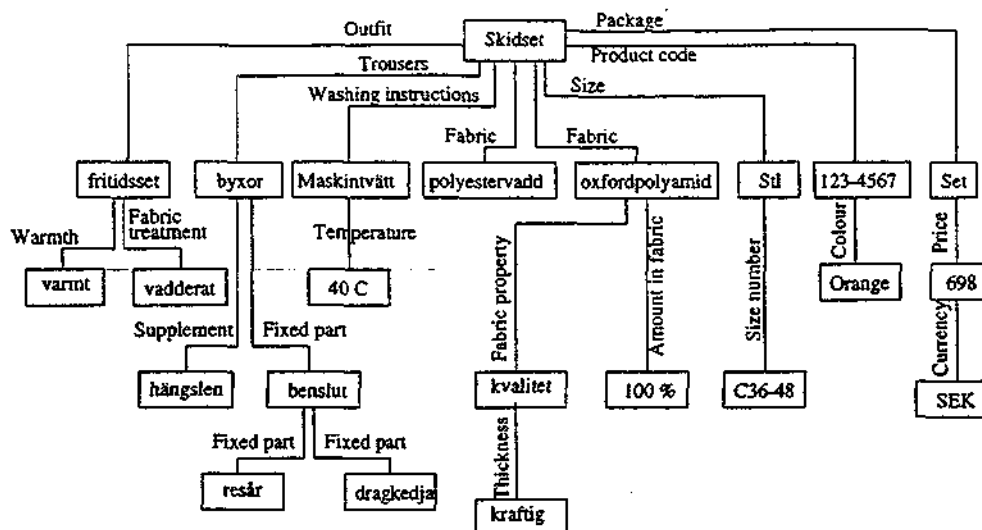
Skidset

Outfit
Package
Product code
Trousers
Washing instructions
Size
Fabric
Fabric

fritidsset
byxor
Maskintvätt
polyestervadd
oxfordpolyamid
Stl
123-4567
Set

Warmth
Fabric treatment
Temperature
Fabric property
Amount in fabric
Size number
Colour
Price

varmt
vadderat
40 C
Orange
698

Supplement
Fixed part
Currency

hängslen
benslut
kvalitet
100 %
C36-48
SEK

Fixed part
Fixed part
Thickness

resår
dragkedja
kraftig